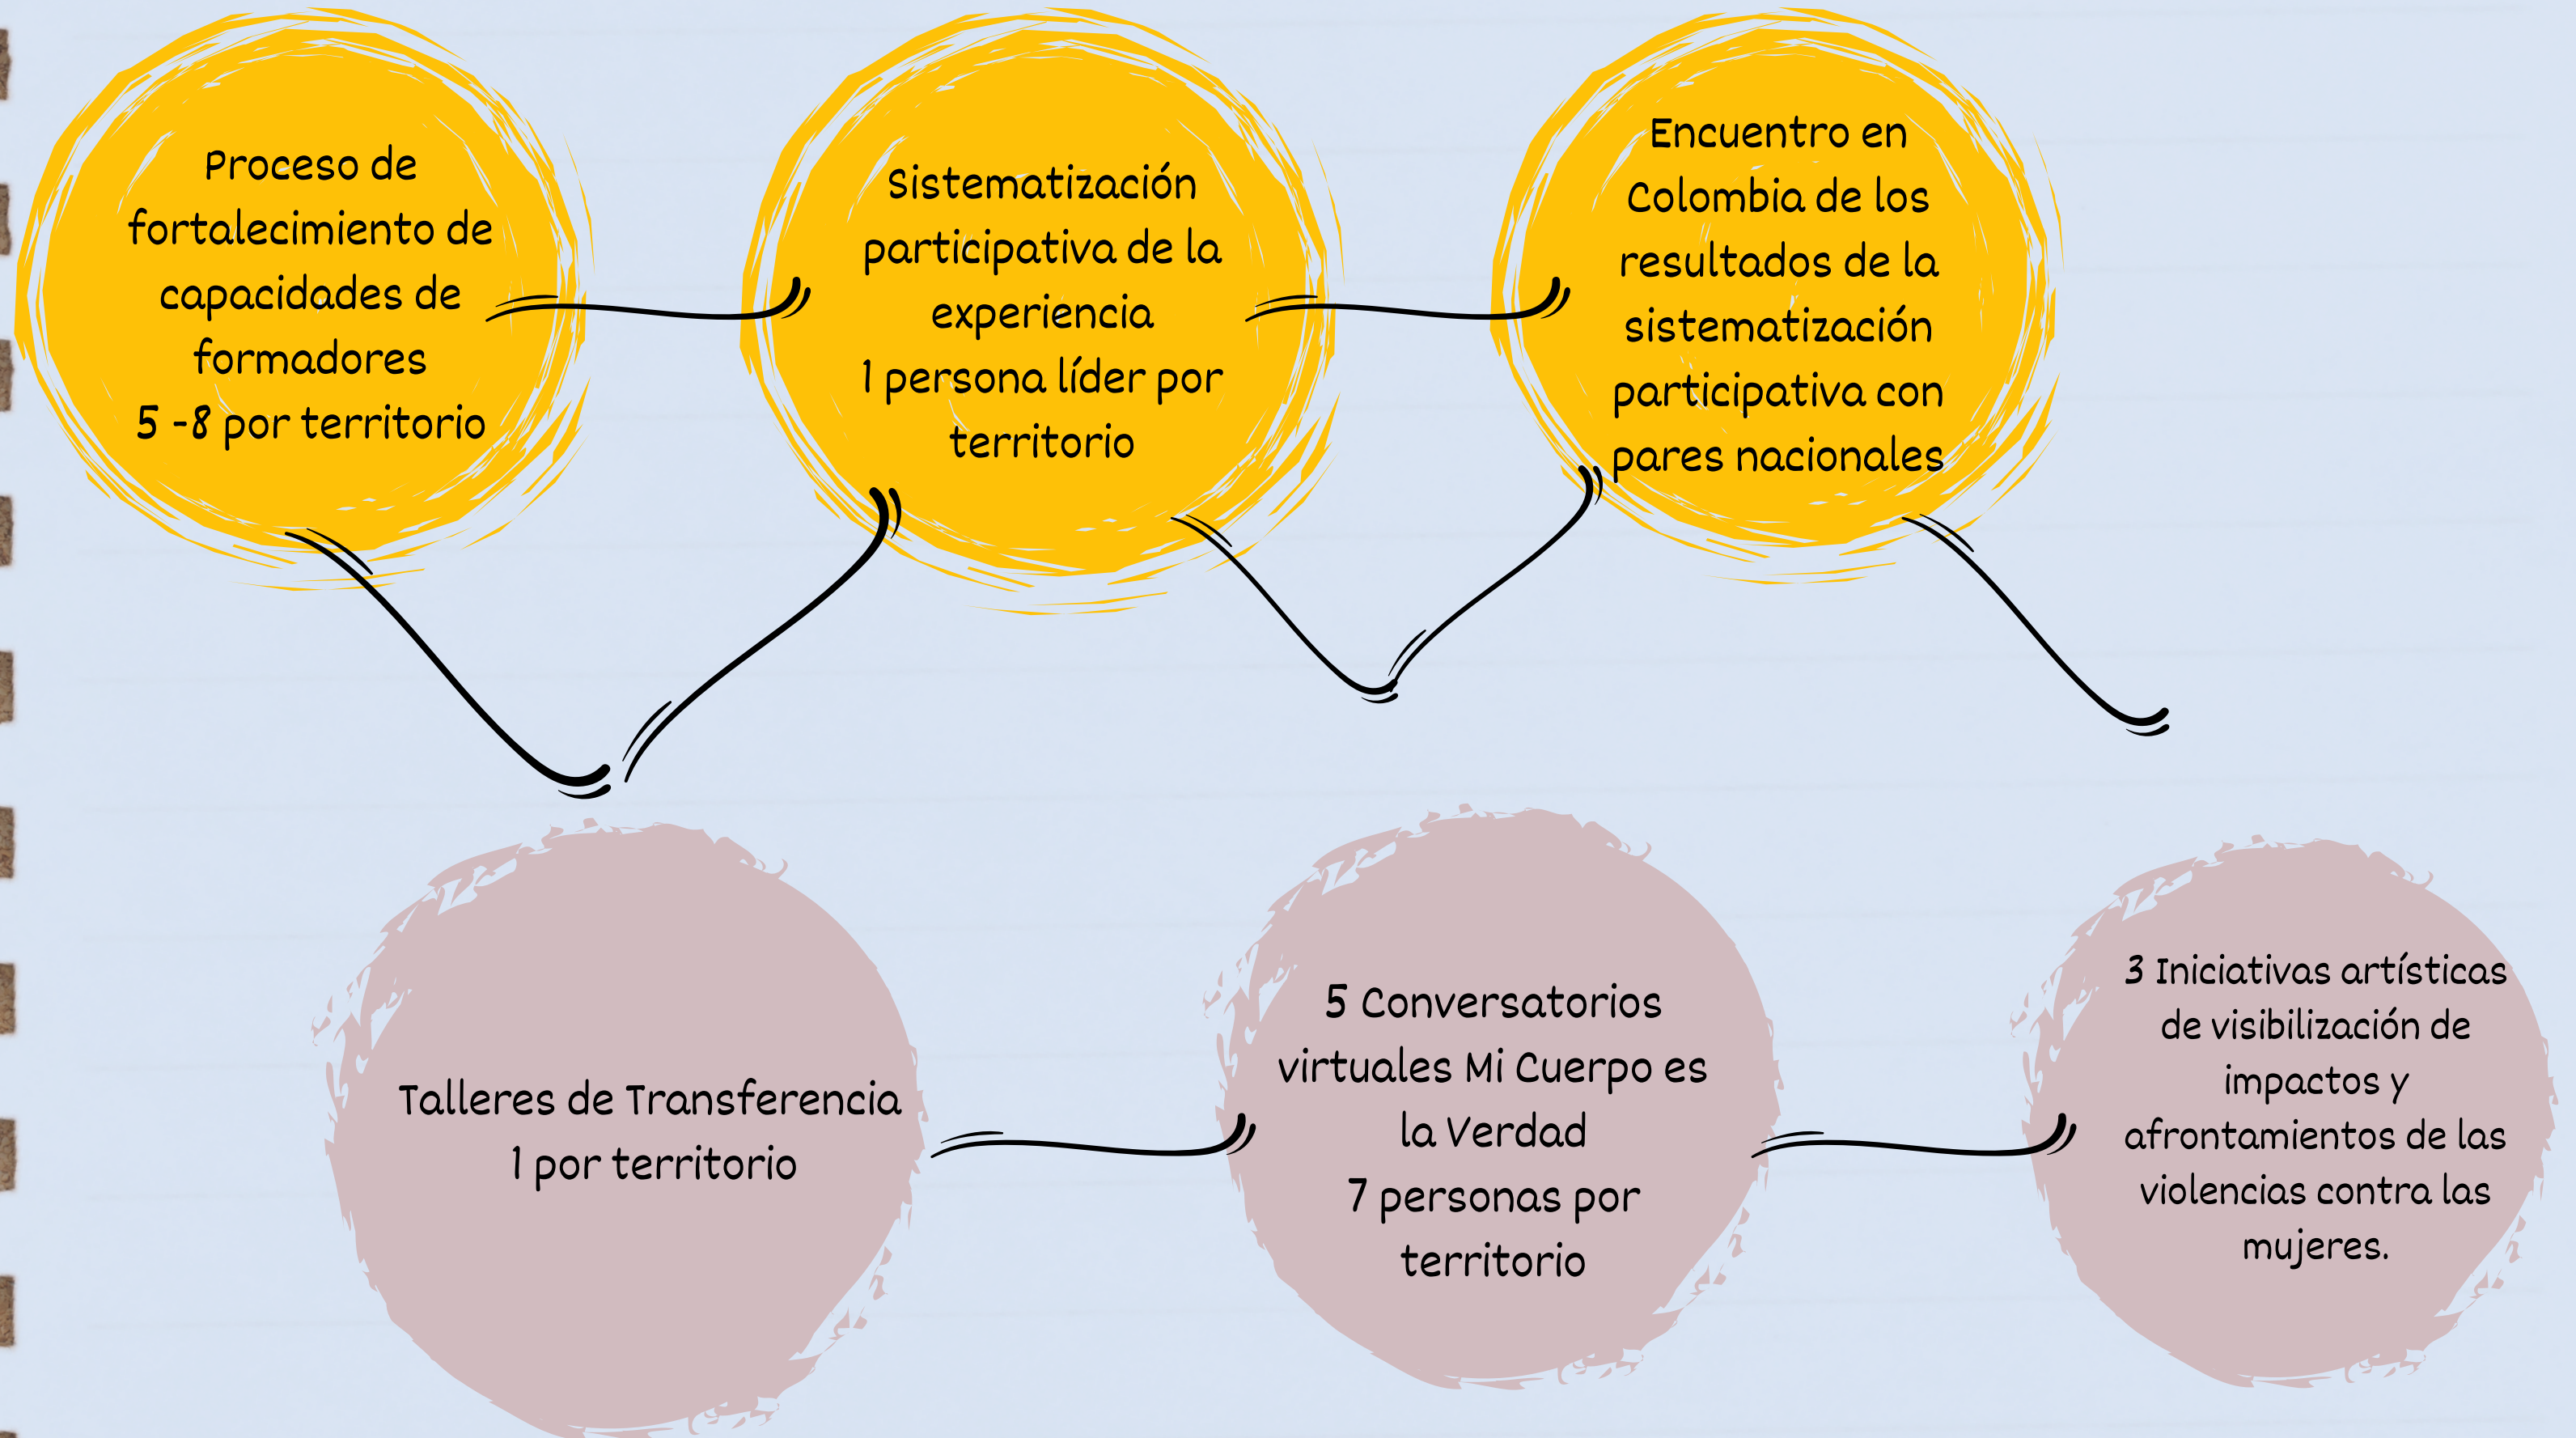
Proceso de fortalecimiento de capacidades de formadores
5 -8 por territorio

Sistematización participativa de la experiencia
1 persona líder por territorio

Encuentro en Colombia de los resultados de la sistematización participativa con pares nacionales

Talleres de Transferencia
1 por territorio

5 Conversatorios virtuales Mi Cuerpo es la Verdad
7 personas por territorio

3 Iniciativas artísticas de visibilización de impactos y afrontamientos de las violencias contra las mujeres.